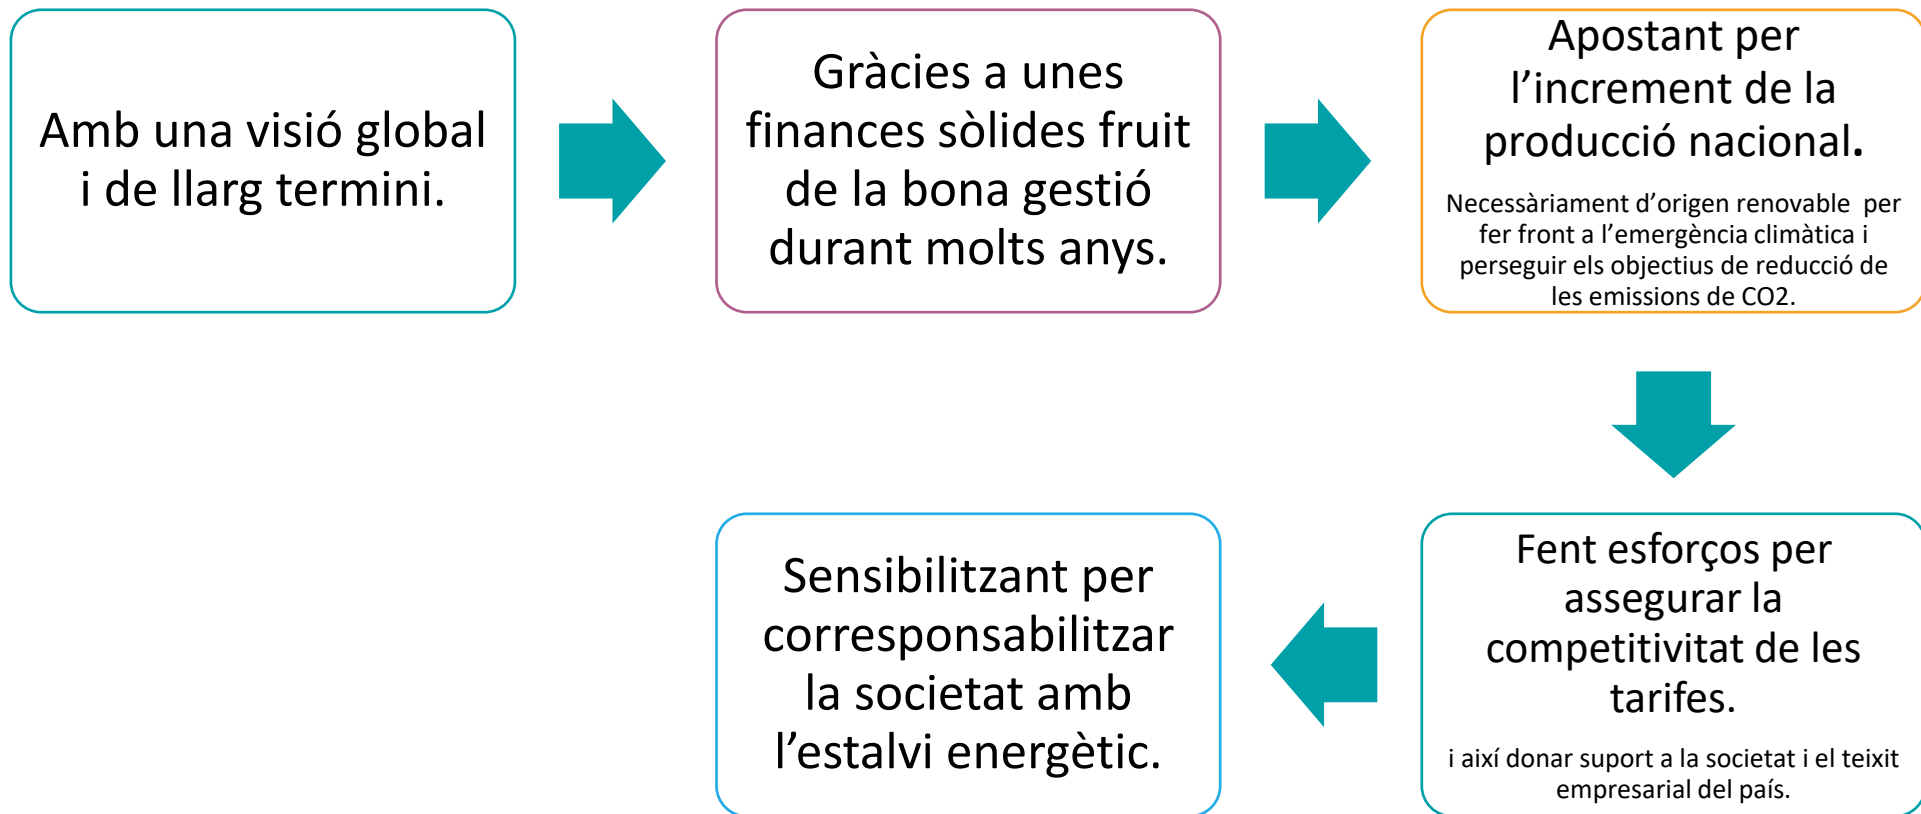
Amb una visió global i de llarg termini.

Gràcies a unes finances sòlides fruit de la bona gestió durant molts anys.

Apostant per l'increment de la producció nacional.

Necessàriament d'origen renovable per fer front a l'emergència climàtica i perseguir els objectius de reducció de les emissions de CO2.

Fent esforços per assegurar la competitivitat de les tarifes.

i així donar suport a la societat i el teixit empresarial del país.

Sensibilitzant per corresponsabilitzar la societat amb l'estalvi energètic.